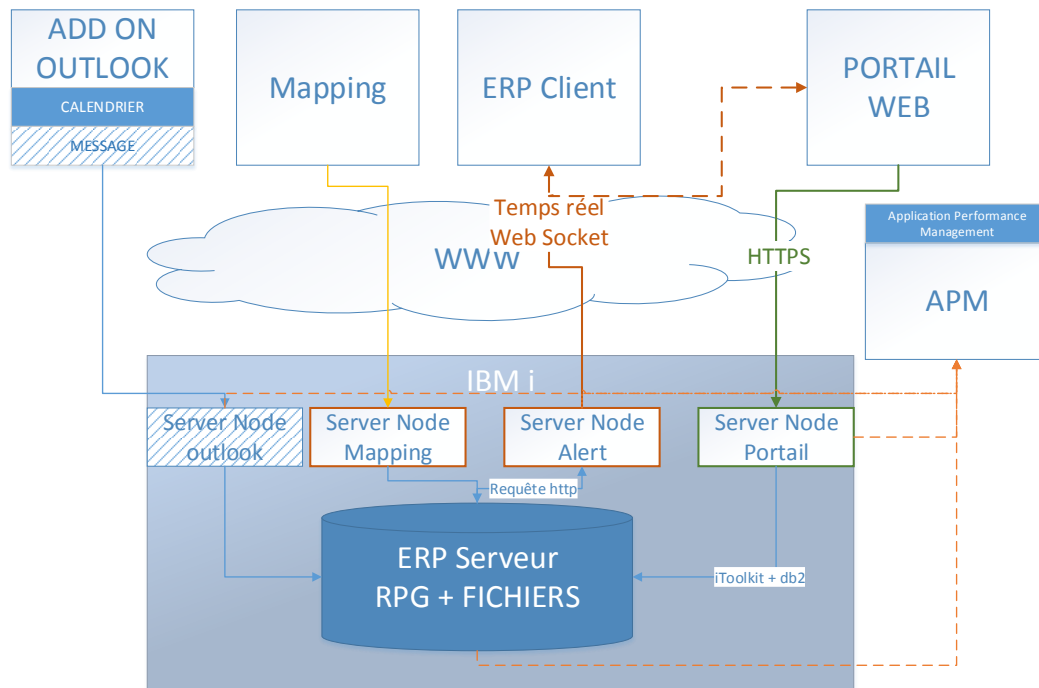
ADD ON OUTLOOK
CALENDRIER
MESSAGE

Mapping

ERP Client

PORTAIL WEB

Temps réel
Web Socket

WWW

HTTPS

Application Performance Management

APM

IBM i

Server Node outlook

Server Node Mapping

Server Node Alert

Server Node Portail

Requête http

ERP Serveur
RPG + FICHIERS

iToolkit + db2